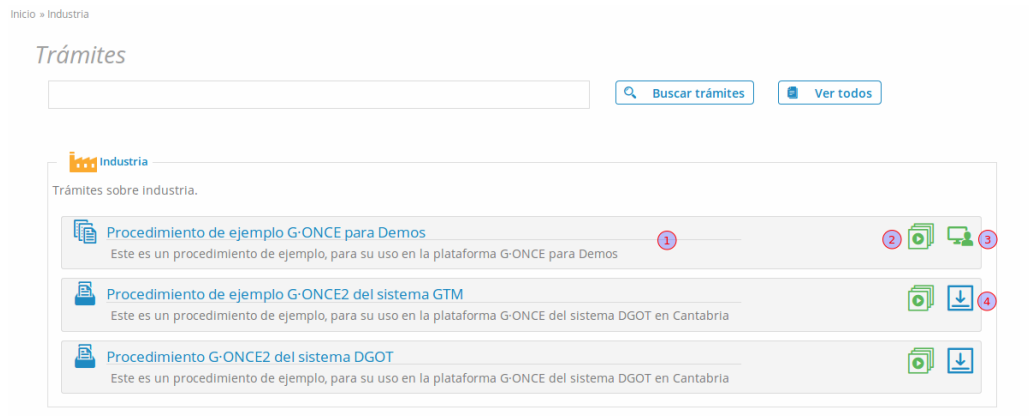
Inicio » Industria

Trámites

Buscar trámites

Ver todos

Industria

Trámites sobre industria.

Procedimiento de ejemplo G·ONCE para Demos

Este es un procedimiento de ejemplo, para su uso en la plataforma G·ONCE para Demos

1

2

3

Procedimiento de ejemplo G·ONCE2 del sistema GTM

Este es un procedimiento de ejemplo, para su uso en la plataforma G·ONCE del sistema DGOT en Cantabria

4

Procedimiento G·ONCE2 del sistema DGOT

Este es un procedimiento de ejemplo, para su uso en la plataforma G·ONCE del sistema DGOT en Cantabria